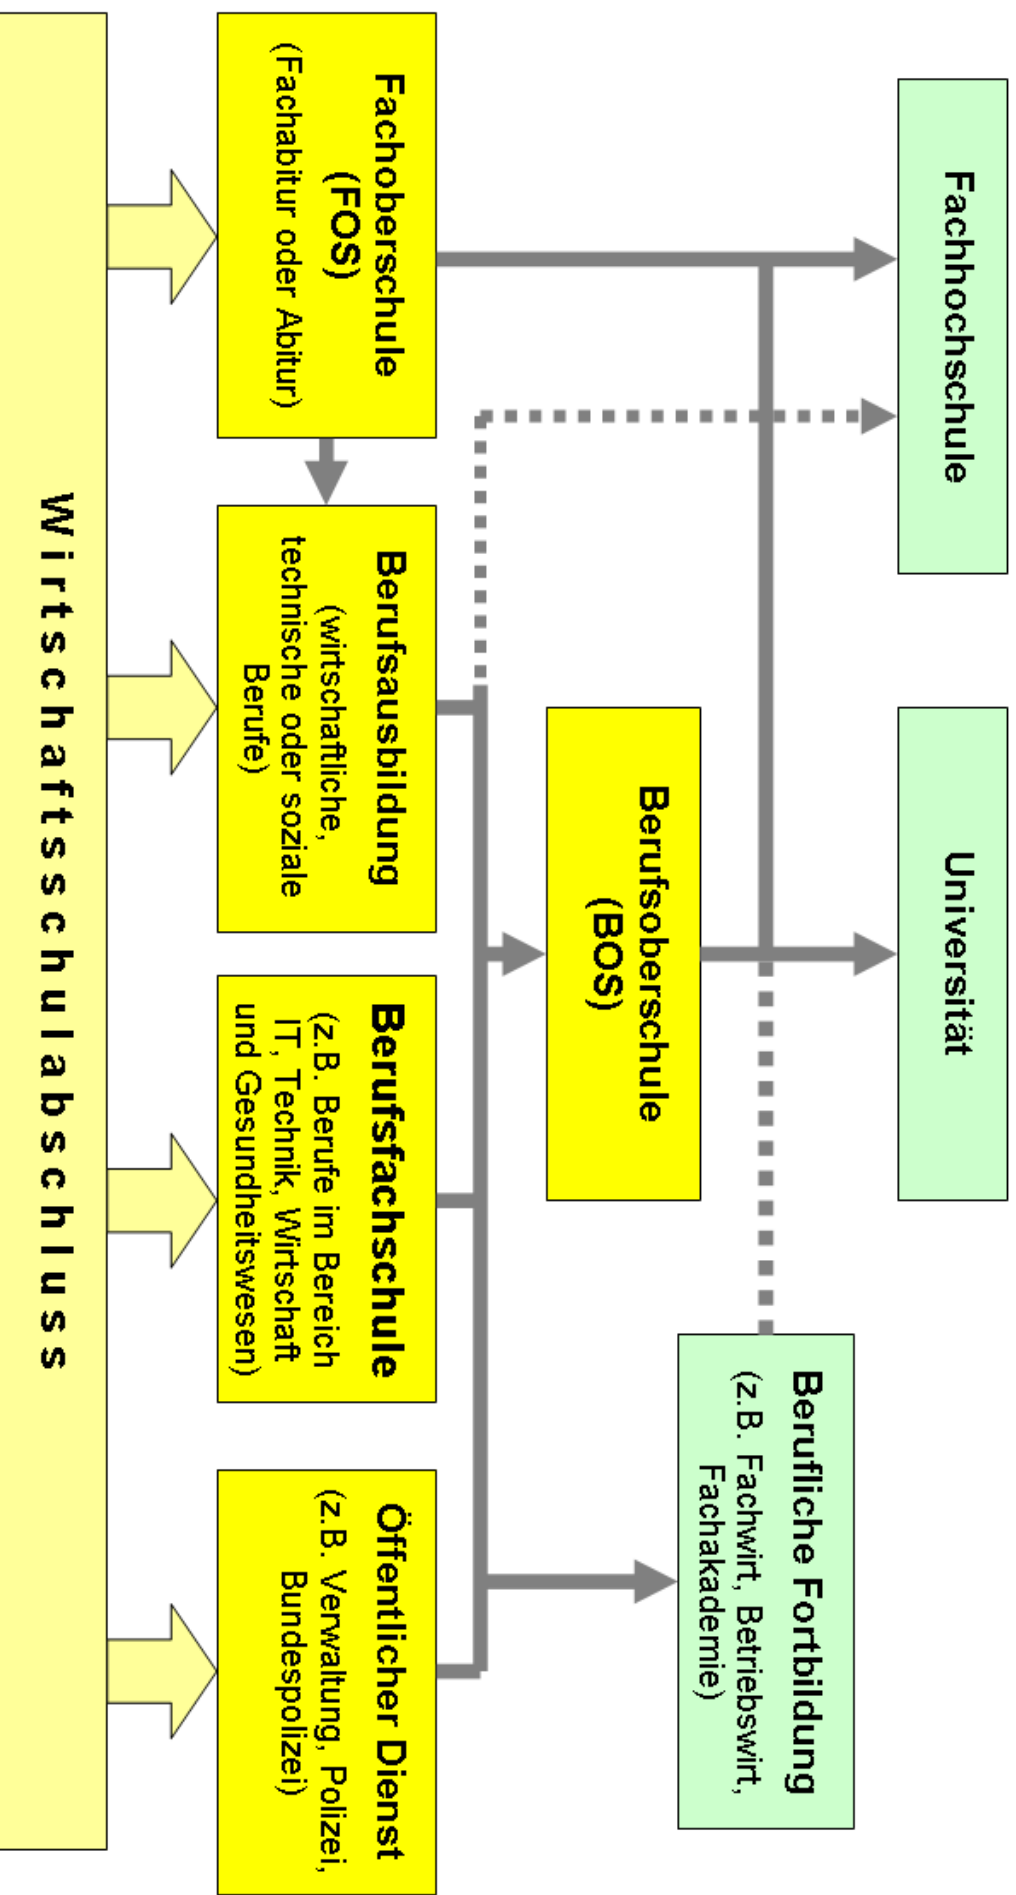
Wirtschaftsschulabschluss

Fachoberschule
(FOS)
(Fachabitur oder Abitur)

Berufsausbildung
(wirtschaftliche, technische oder soziale Berufe)

Berufsfachschule
(z.B. Berufe im Bereich IT, Technik, Wirtschaft und Gesundheitswesen)

Öffentlicher Dienst
(z.B. Verwaltung, Polizei, Bundespolizei)

Berufsoberschule
(BOS)

Berufliche Fortbildung
(z.B. Fachwirt, Betriebswirt, Fachakademie)

Fachhochschule

Universität